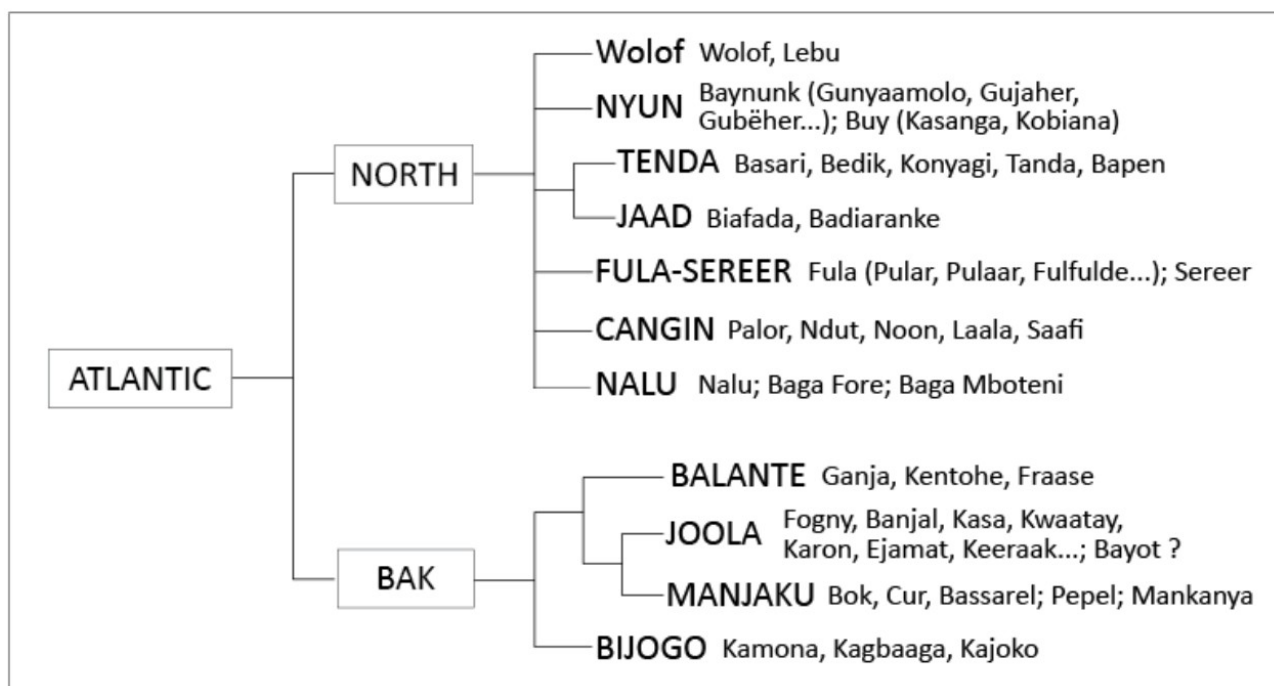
ATLANTIC

NORTH

Wolof Wolof, Lebu

NYUN Baynunk (Gunyaamolo, Gujaher, Gubëher...); Buy (Kasanga, Kobiana)

TENDA Basari, Bedik, Konyagi, Tanda, Bapen

JAAD Biafada, Badiaranke

FULA-SEREER Fula (Pular, Pulaar, Fulfulde...); Sereer

CANGIN Palor, Ndut, Noon, Laala, Saafi

NALU Nalu; Baga Fore; Baga Mboteni

BAK

BALANTE Ganja, Kentohe, Fraase

JOOLA Fogny, Banjal, Kasa, Kwaatay, Karon, Ejamat, Keeraak...; Bayot ?

MANJAKU Bok, Cur, Bassarel; Pepel; Mankanya

BIJOGO Kamona, Kagbaaga, Kajoko